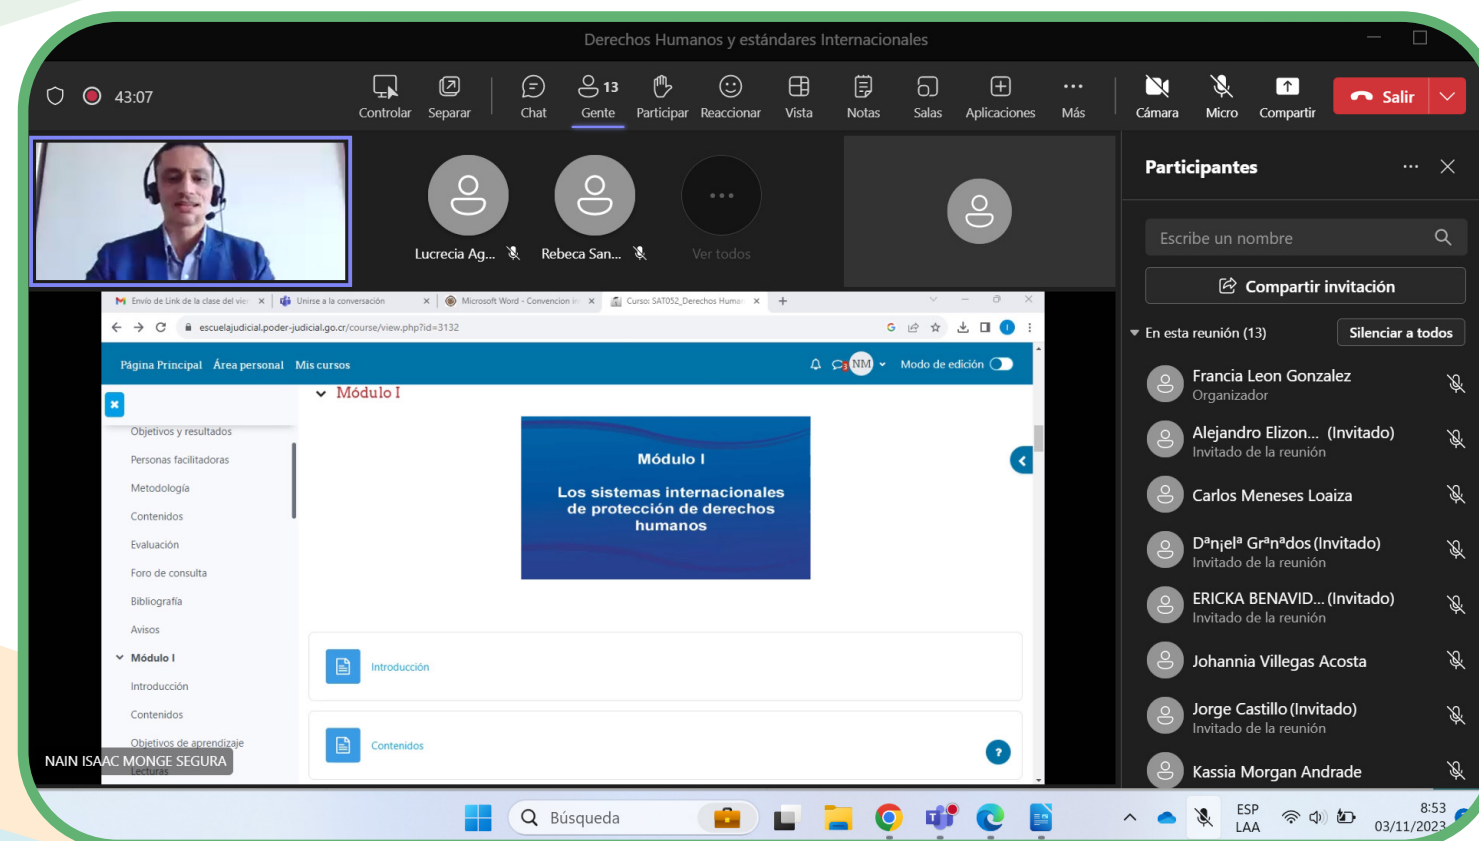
Derechos Humanos y estándares Internacionales

43:07

Controlar Separar Chat 13 Gente Participar Reaccionar Vista Notas Salas Aplicaciones Más Cámara Micro Compartir Salir

Lucrecia Ag... Rebeca San... Ver todos

Participantes

Escribe un nombre

Compartir invitación

En esta reunión (13) Silenciar a todos

Francia Leon Gonzalez
Organizador

Alejandro Elizon... (Invitado)
Invitado de la reunión

Carlos Meneses Loaiza

Dªnįelª Grªnªdos (Invitado)
Invitado de la reunión

ERICKA BENAVID... (Invitado)
Invitado de la reunión

Johannia Villegas Acosta

Jorge Castillo (Invitado)
Invitado de la reunión

Kassia Morgan Andrade

Envío de Link de la clase del vie | Unirse a la conversación | Microsoft Word - Convencion in | Curso: SAT052_Derechos Human

escuelajudicial.poder-judicial.go.cr/course/view.php?id=3132

Página Principal Área personal Mis cursos

NM Modo de edición

Objetivos y resultados
Personas facilitadoras
Metodología
Contenidos
Evaluación
Foro de consulta
Bibliografía
Avisos
Módulo I
Introducción
Contenidos
Objetivos de aprendizaje
Lecturas

Módulo I

Módulo I

Los sistemas internacionales de protección de derechos humanos

Introducción

Contenidos

NAIN ISAAC MONGE SEGURA

Búsqueda

ESP LAA

8:53
03/11/2023